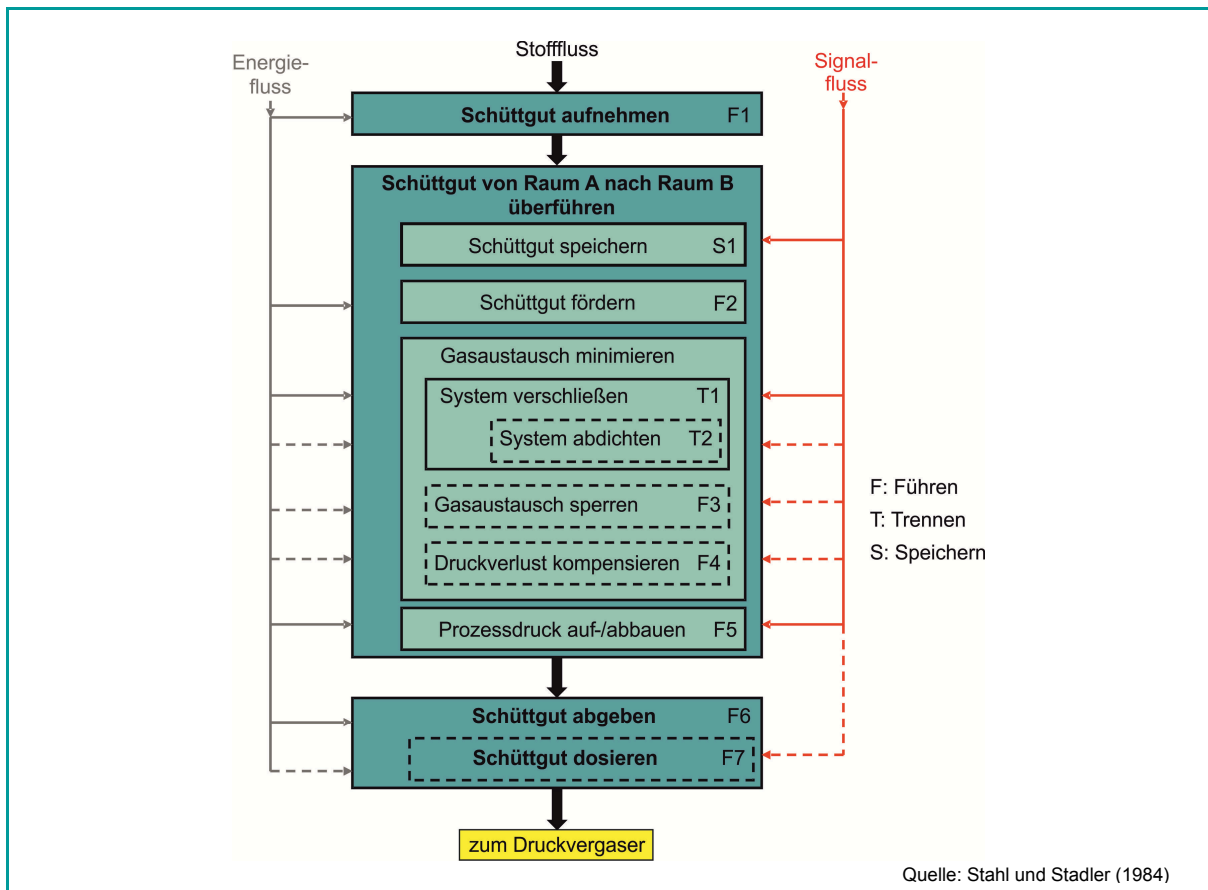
Energiefluss

Stofffluss

Signalfluss

Schüttgut aufnehmen F1

Schüttgut von Raum A nach Raum B überführen

Schüttgut speichern S1

Schüttgut fördern F2

Gasaustausch minimieren

System verschließen T1

System abdichten T2

Gasaustausch sperren F3

Druckverlust kompensieren F4

Prozessdruck auf-/abbauen F5

Schüttgut abgeben F6

Schüttgut dosieren F7

zum Druckvergaser

F: Führen
T: Trennen
S: Speichern

Quelle: Stahl und Stadler (1984)